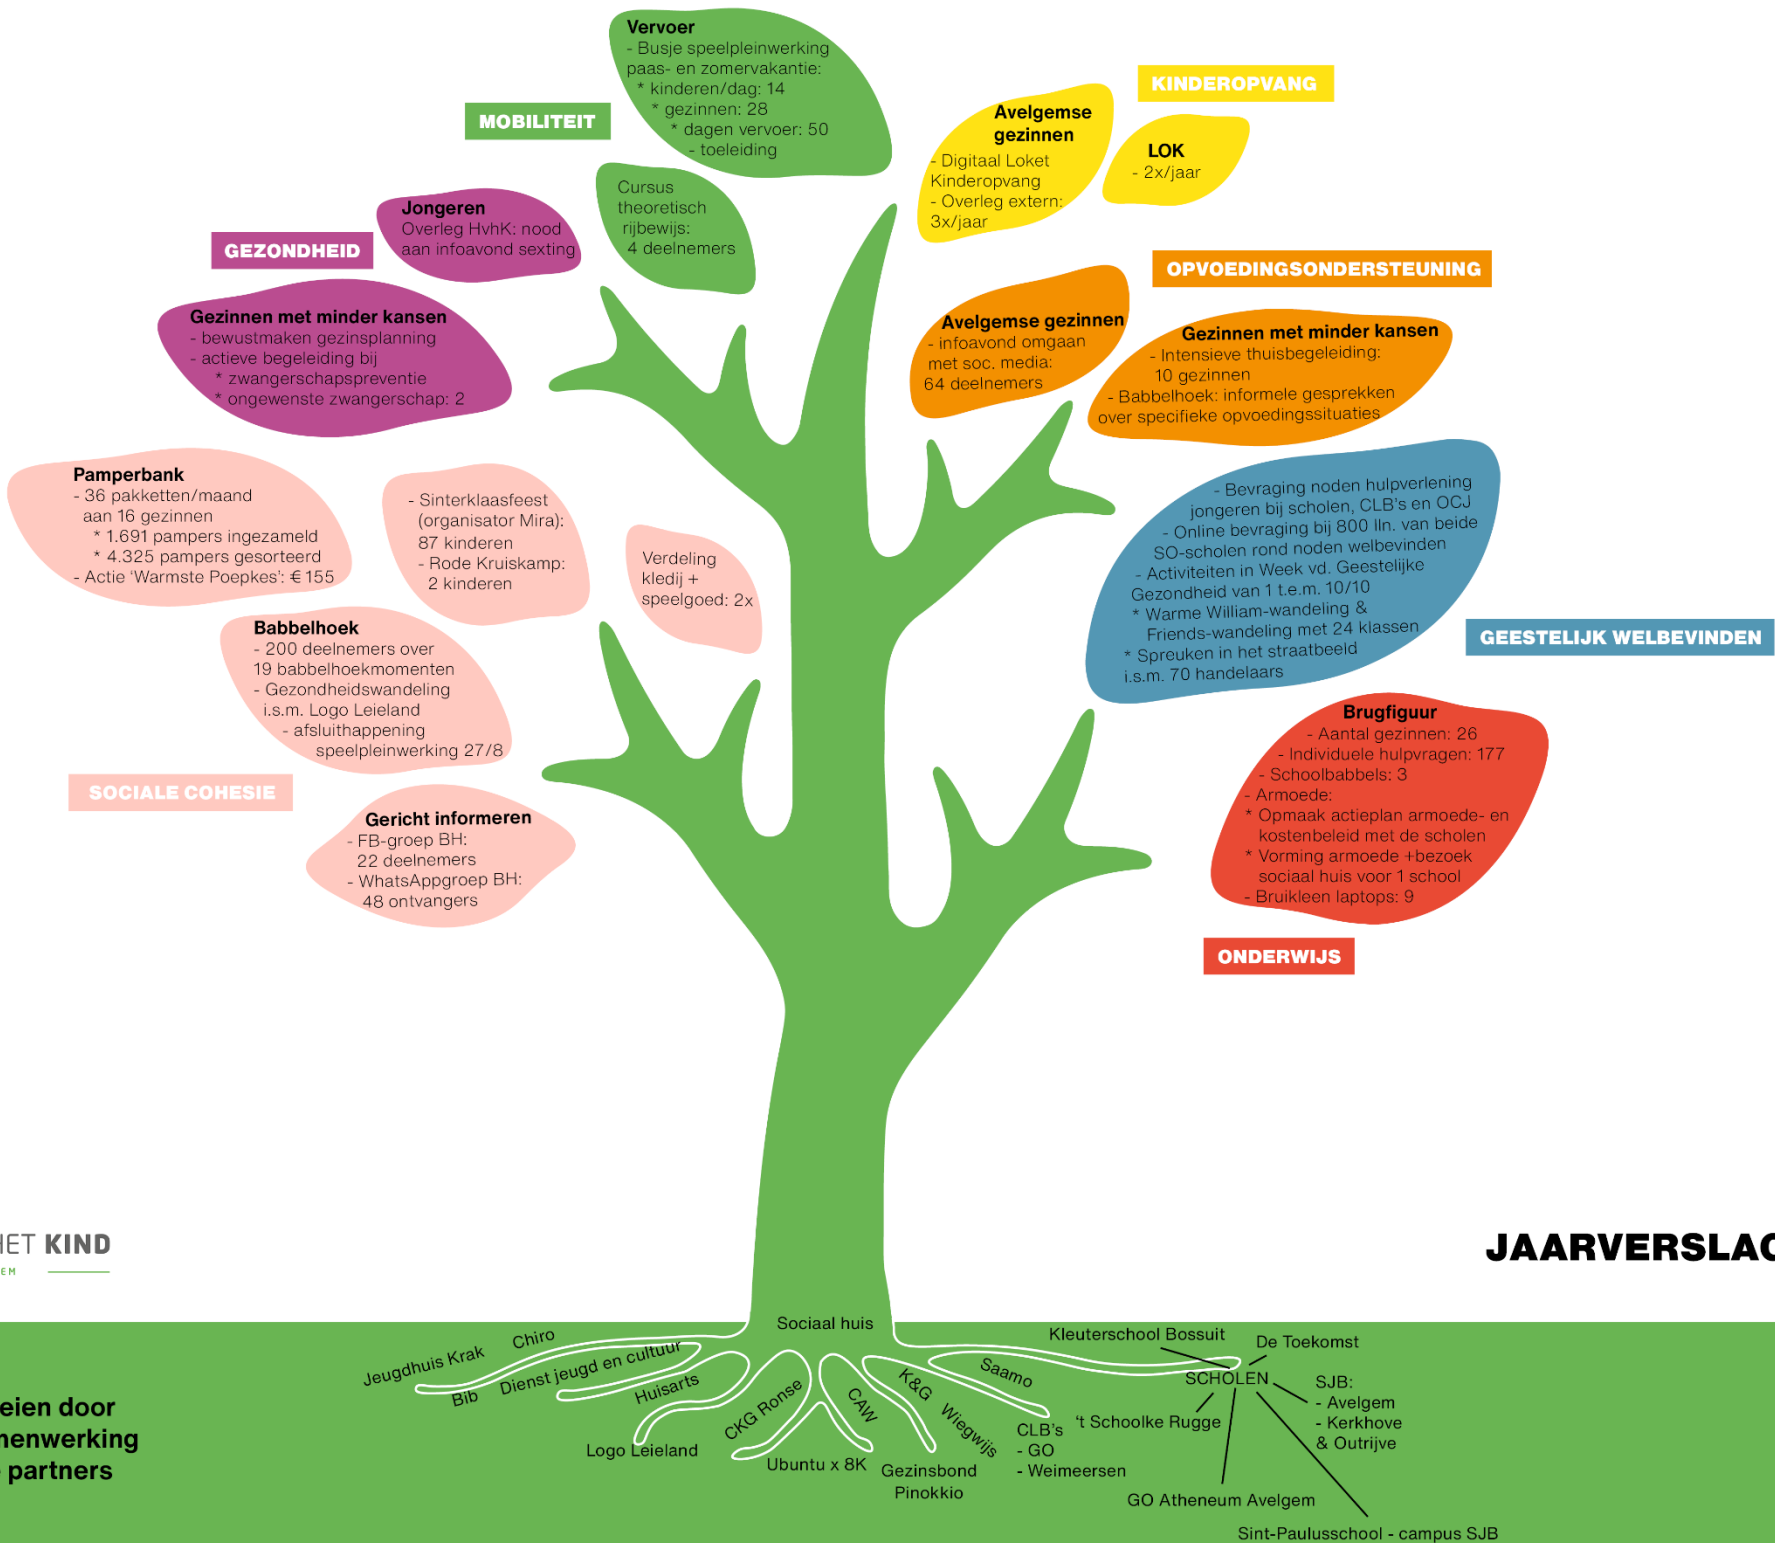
Vervoer
- Busje speelpleinwerking paas- en zomervakantie:
* kinderen/dag: 14
* gezinnen: 28
* dagen vervoer: 50
- toeleiding

MOBILITEIT

Cursus theoretisch rijbewijs: 4 deelnemers

KINDEROPVANG

Avelgemse gezinnen
- Digitaal Loket Kinderopvang
- Overleg extern: 3x/jaar

LOK
- 2x/jaar

Jongeren
Overleg HvhK: nood aan infoavond sexting

GEZONDHEID

Gezinnen met minder kansen
- bewustmaken gezinsplanning
- actieve begeleiding bij
* zwangerschapspreventie
* ongewenste zwangerschap: 2

OPVOEDINGSONDERSTEUNING

Avelgemse gezinnen
- infoavond omgaan met soc. media: 64 deelnemers

Gezinnen met minder kansen
- Intensieve thuisbegeleiding: 10 gezinnen
- Babbelhoek: informele gesprekken over specifieke opvoedingssituaties

Pamperbank
- 36 pakketten/maand aan 16 gezinnen
* 1.691 pampers ingezameld
* 4.325 pampers gesorteerd
- Actie 'Warmste Poepkes': € 155

- Sinterklaasfeest (organisator Mira): 87 kinderen
- Rode Kruiskamp: 2 kinderen

Verdeling kledij + speelgoed: 2x

- Bevraging noden hulpverlening jongeren bij scholen, CLB's en OCJ
- Online bevraging bij 800 lln. van beide SO-scholen rond noden welbevinden
- Activiteiten in Week vd. Geestelijke Gezondheid van 1 t.e.m. 10/10
* Warme William-wandeling & Friends-wandeling met 24 klassen
* Spreuken in het straatbeeld i.s.m. 70 handelaars

GEESTELIJK WELBEVINDEN

Babbelhoek
- 200 deelnemers over 19 babbelhoekmomenten
- Gezondheidswandeling i.s.m. Logo Leieland
- afsluithappening speelpleinwerking 27/8

SOCIALE COHESIE

Brugfiguur
- Aantal gezinnen: 26
- Individuele hulpvragen: 177
- Schoolbabbels: 3
- Armoede:
* Opmaak actieplan armoede- en kostenbeleid met de scholen
* Vorming armoede +bezoek sociaal huis voor 1 school
- Bruikleen laptops: 9

Gericht informeren
- FB-groep BH: 22 deelnemers
- WhatsAppgroep BH: 48 ontvangers

ONDERWIJS

IET KIND
EM

JAARVERSLAG

eien door
nenwerking
partners

Sociaal huis
Chiro
Jeugdhuis Krak
Bib
Dienst jeugd en cultuur
Huisarts
CKG Ronse
Logo Leieland
CAW
Ubuntu x 8K
K&G
Wiegwijs
Gezinsbond Pinokkio
Saamo
CLB's
- GO
- Weimeersen
Kleuterschool Bossuit
De Toekomst
SCHOLEN
't Schoolke Rugge
SJB:
- Avelgem
- Kerkhove
& Outrijve
GO Atheneum Avelgem
Sint-Paulusschool - campus SJB